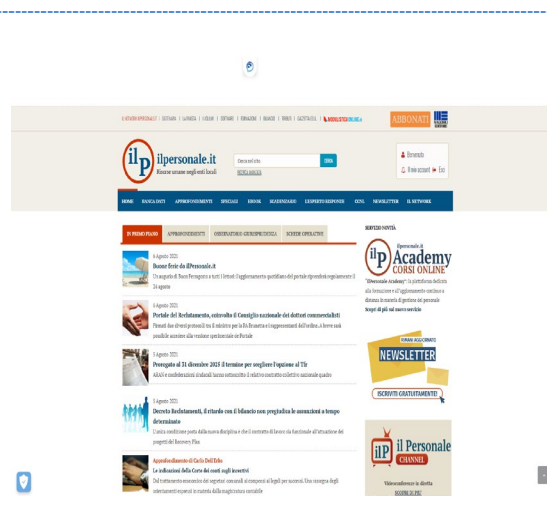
ABBONATI

ilpersonale.it
Risorse umane negli enti locali

CERCA

Benvenuto
Il mio account | Esci

HOME | BANCA DATI | APPROFONDIMENTI | SPECIALI | EBOOK | BLOGGER | L'ESPERTO RISPONDE | CCNL | NEWSLETTER | IL NETWORK

IN PRIMO PIANO | APPROFONDIMENTI | OSSERVATORIO GIURISPRUDENZA | SCHEDE OPERATIVE

6 Agosto 2021
Buone ferie da ilPersonale.it

5 Agosto 2021
Portale del Reclutamento, coinvolto il Consiglio nazionale dei dottori commercialisti

5 Agosto 2021
Prorogato al 31 dicembre 2025 il termine per scegliere l'opzione al Tfr

5 Agosto 2021
Decreto Reclutamenti, il ritardo con il bilancio non pregiudica le assunzioni a tempo determinato

Approfondimento di Carlo Dell'Erba
Le indicazioni della Corte dei conti sugli incentivi

SERVIZIO NOVITÀ
ilpersonale.it
Academy
CORSI ONLINE
"ilPersonale Academy" la piattaforma dedicata alla formazione e all'aggiornamento continuo a distanza in materia di gestione del personale
Scopri di più sul nuovo servizio

RIMANI AGGIORNATO
NEWSLETTER
ISCRIVITI GRATUITAMENTE

ilP il Personale
CHANNEL
Videoconferenze in diretta
SCOPRI DI PIÙ